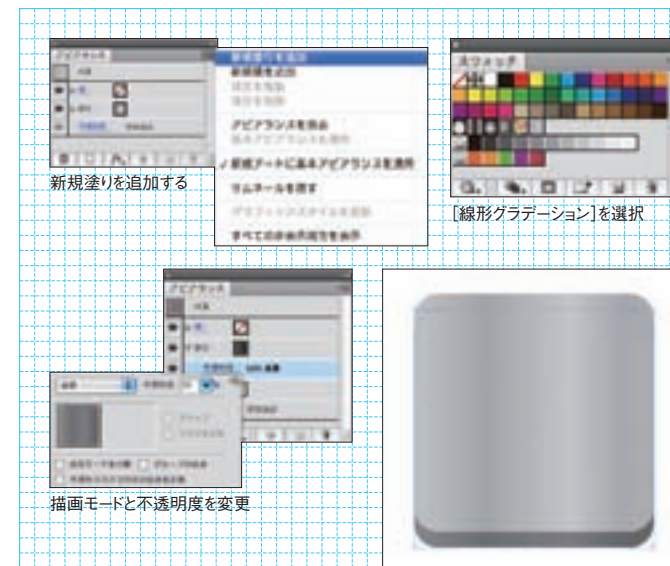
アピアランス

新規塗りを追加

新規線を追加

アピアランスを消去

新規アートに基本アピアランスを適用

サムネールを隠す

すべての非表示属性を表示

新規塗りを追加する

スウォッチ

[線形グラデーション]を選択

アピアランス

描画モードと不透明度を変更